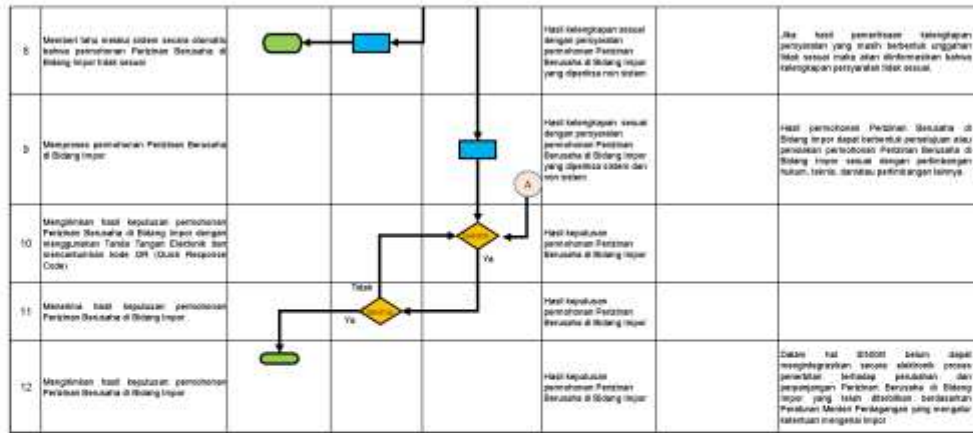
| | | | | | | | |
|---|---|---|---|---|---|---|---|
| 8 | Memberi tahu melalui sistem secara otomatis bahwa permohonan Perizinan Berusaha di Bidang Impor tidak sesuai | | | | Hasil kelengkapan sesuai dengan persyaratan permohonan Perizinan Berusaha di Bidang Impor yang diperiksa non sistem | | Jika hasil pemeriksaan kelengkapan persyaratan yang masih berbentuk unggahan tidak sesuai maka akan diinformasikan bahwa kelengkapan persyaratan tidak sesuai. |
| 9 | Memproses permohonan Perizinan Berusaha di Bidang Impor | | | | Hasil kelengkapan sesuai dengan persyaratan permohonan Perizinan Berusaha di Bidang Impor yang diperiksa sistem dan non sistem | | Hasil permohonan Perizinan Berusaha di Bidang Impor dapat berbentuk persetujuan atau penolakan permohonan Perizinan Berusaha di Bidang Impor sesuai dengan pertimbangan hukum, teknis, dan/atau pertimbangan lainnya. |
| 10 | Mengirimkan hasil keputusan permohonan Perizinan Berusaha di Bidang Impor dengan menggunakan Tanda Tangan Elektronik dan mencantumkan kode QR (Quick Response Code) | | | Ya | Hasil keputusan permohonan Perizinan Berusaha di Bidang Impor | | |
| 11 | Menerima hasil keputusan permohonan Perizinan Berusaha di Bidang Impor | | Tidak Ya | | Hasil keputusan permohonan Perizinan Berusaha di Bidang Impor | | |
| 12 | Mengirimkan hasil keputusan permohonan Perizinan Berusaha di Bidang Impor | | | | Hasil keputusan permohonan Perizinan Berusaha di Bidang Impor | | Dalam hal sistem belum dapat mengintegrasikan secara elektronik proses penerbitan terhadap perubahan dan perpanjangan Perizinan Berusaha di Bidang Impor yang telah diterbitkan berdasarkan Peraturan Menteri Perdagangan yang mengatur ketentuan mengenai Impor |

A